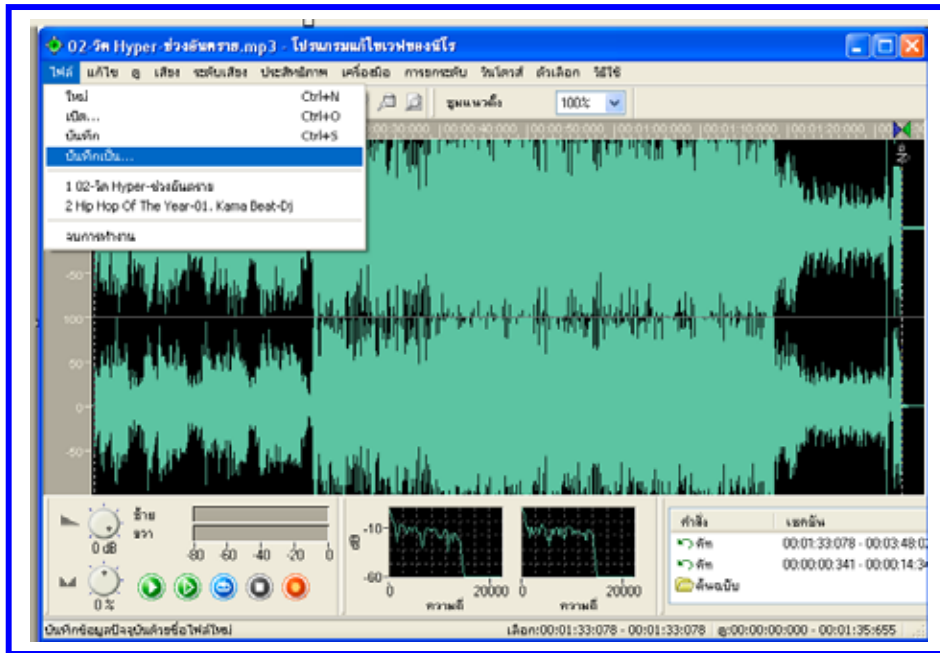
02-วิด Hyper-ช่วงอันตราย.mp3 - โปรแกรมแก้ไขเวฟของนีโร

ไฟล์ แก้ไข ดู เสียง ระดับเสียง ประสิทธิภาพ เครื่องมือ การยกระดับ วินโดวส์ ตัวเลือก วิธีใช้

ใหม่ Ctrl+N
เปิด... Ctrl+O
บันทึก Ctrl+S
บันทึกเป็น...

1 02-วิด Hyper-ช่วงอันตราย
2 Hip Hop Of The Year-01. Kama Beat-Dj

จบการทำงาน

ซูมแนวตั้ง 100%

00:00:30:000 00:00:40:000 00:00:50:000 00:01:00:000 00:01:10:000 00:01:20:000

-50
100
-50

0 dB
ซ้าย
ขวา
-80 -60 -40 -20 0
0 %

dB
-10
-60
0 20000
ความถี่
0 20000
ความถี่

คำสั่ง เวลาอื่น
ตัด 00:01:33:078 - 00:03:48:0
ตัด 00:00:00:341 - 00:00:14:3
ต้นฉบับ

บันทึกข้อมูลปัจจุบันด้วยชื่อไฟล์ใหม่ เลือก:00:01:33:078 - 00:01:33:078 ดู:00:00:00:000 - 00:01:35:655